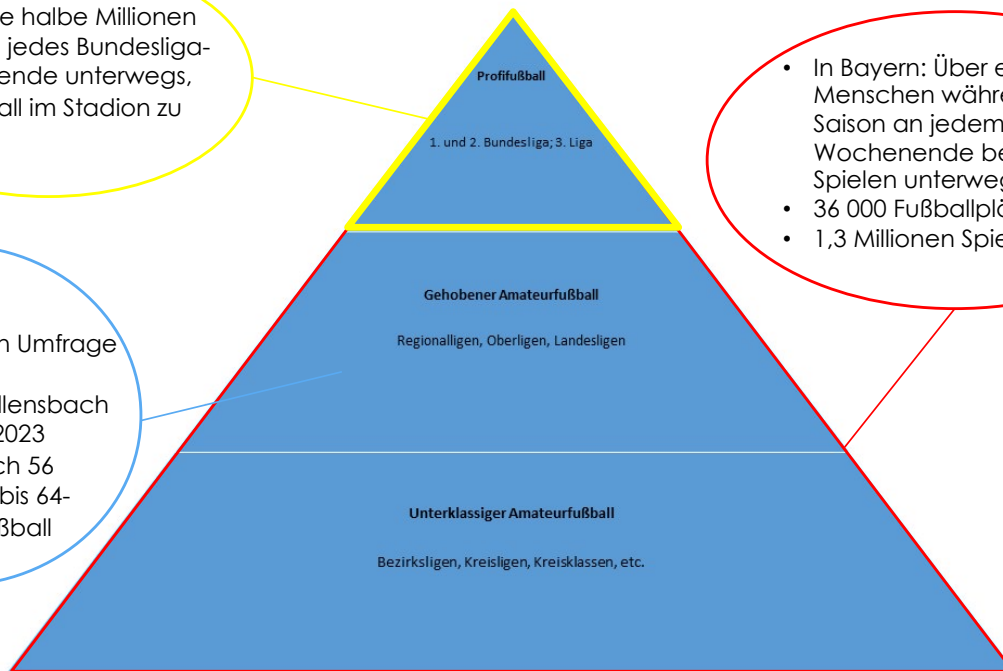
e halbe Millionen
jedes Bundesliga-
ende unterwegs,
all im Stadion zu

Profifußball

1. und 2. Bundesliga; 3. Liga

• In Bayern: Über e
Menschen währe
Saison an jedem
Wochenende be
Spielen unterweg
• 36 000 Fußballplä
• 1,3 Millionen Spie

Gehobener Amateurfußball

Regionalligen, Oberligen, Landesligen

n Umfrage

llensbach
2023
ch 56
bis 64-
ßball

Unterklassiger Amateurfußball

Bezirksligen, Kreisligen, Kreisklassen, etc.